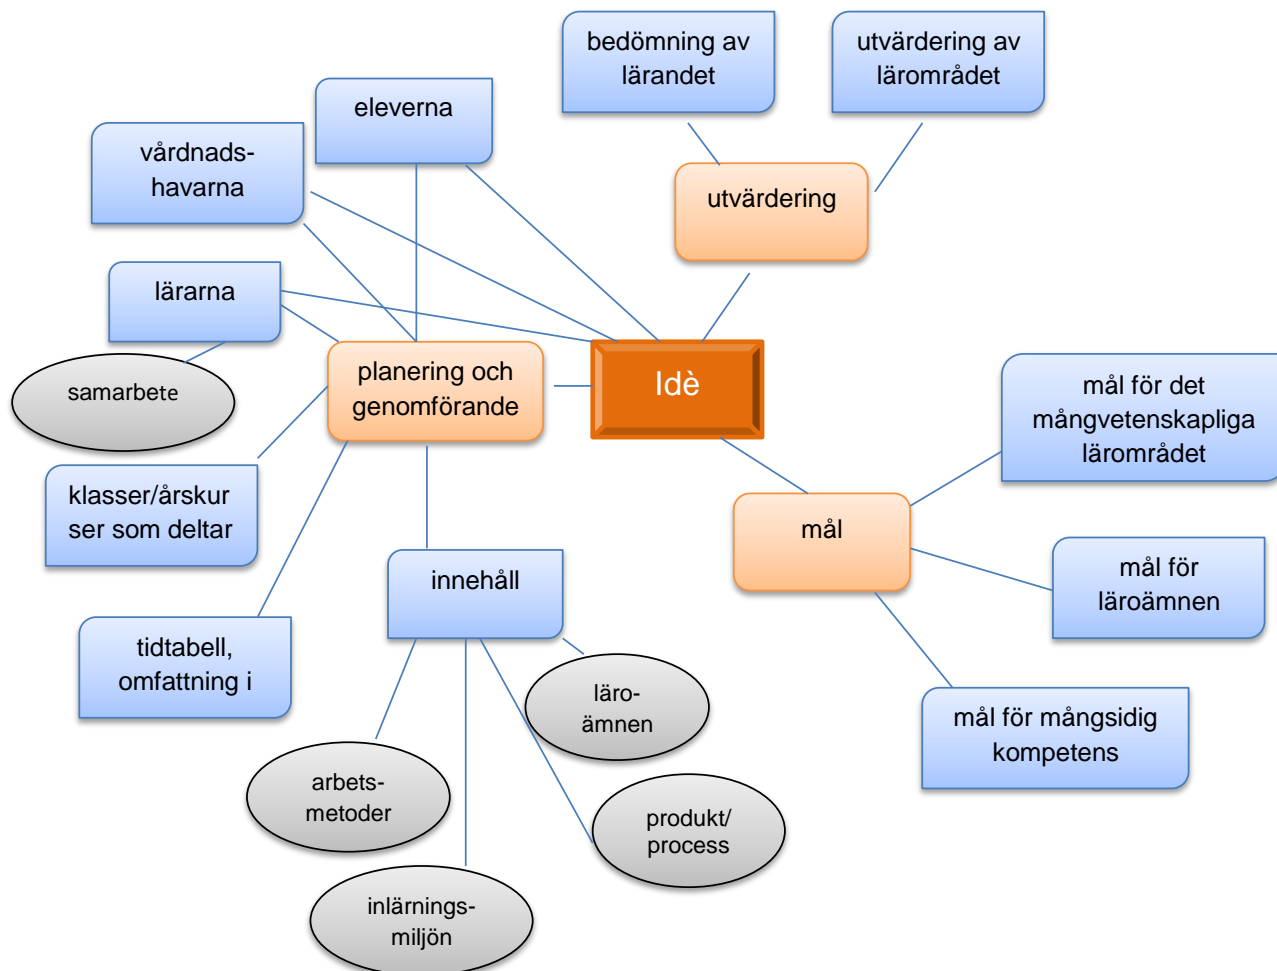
bedömning av lärandet

utvärdering av lärområdet

eleverna

vårdnads-havarna

utvärdering

lärarna

samarbete

planering och genomförande

Idè

mål för det mångvetenskapliga lärområdet

klasser/årskurser som deltar

mål

mål för läroämnen

innehåll

tidtabell, omfattning i

läro-ämnen

mål för mångsidig kompetens

arbets-metoder

produkt/ process

inlärnings-miljön